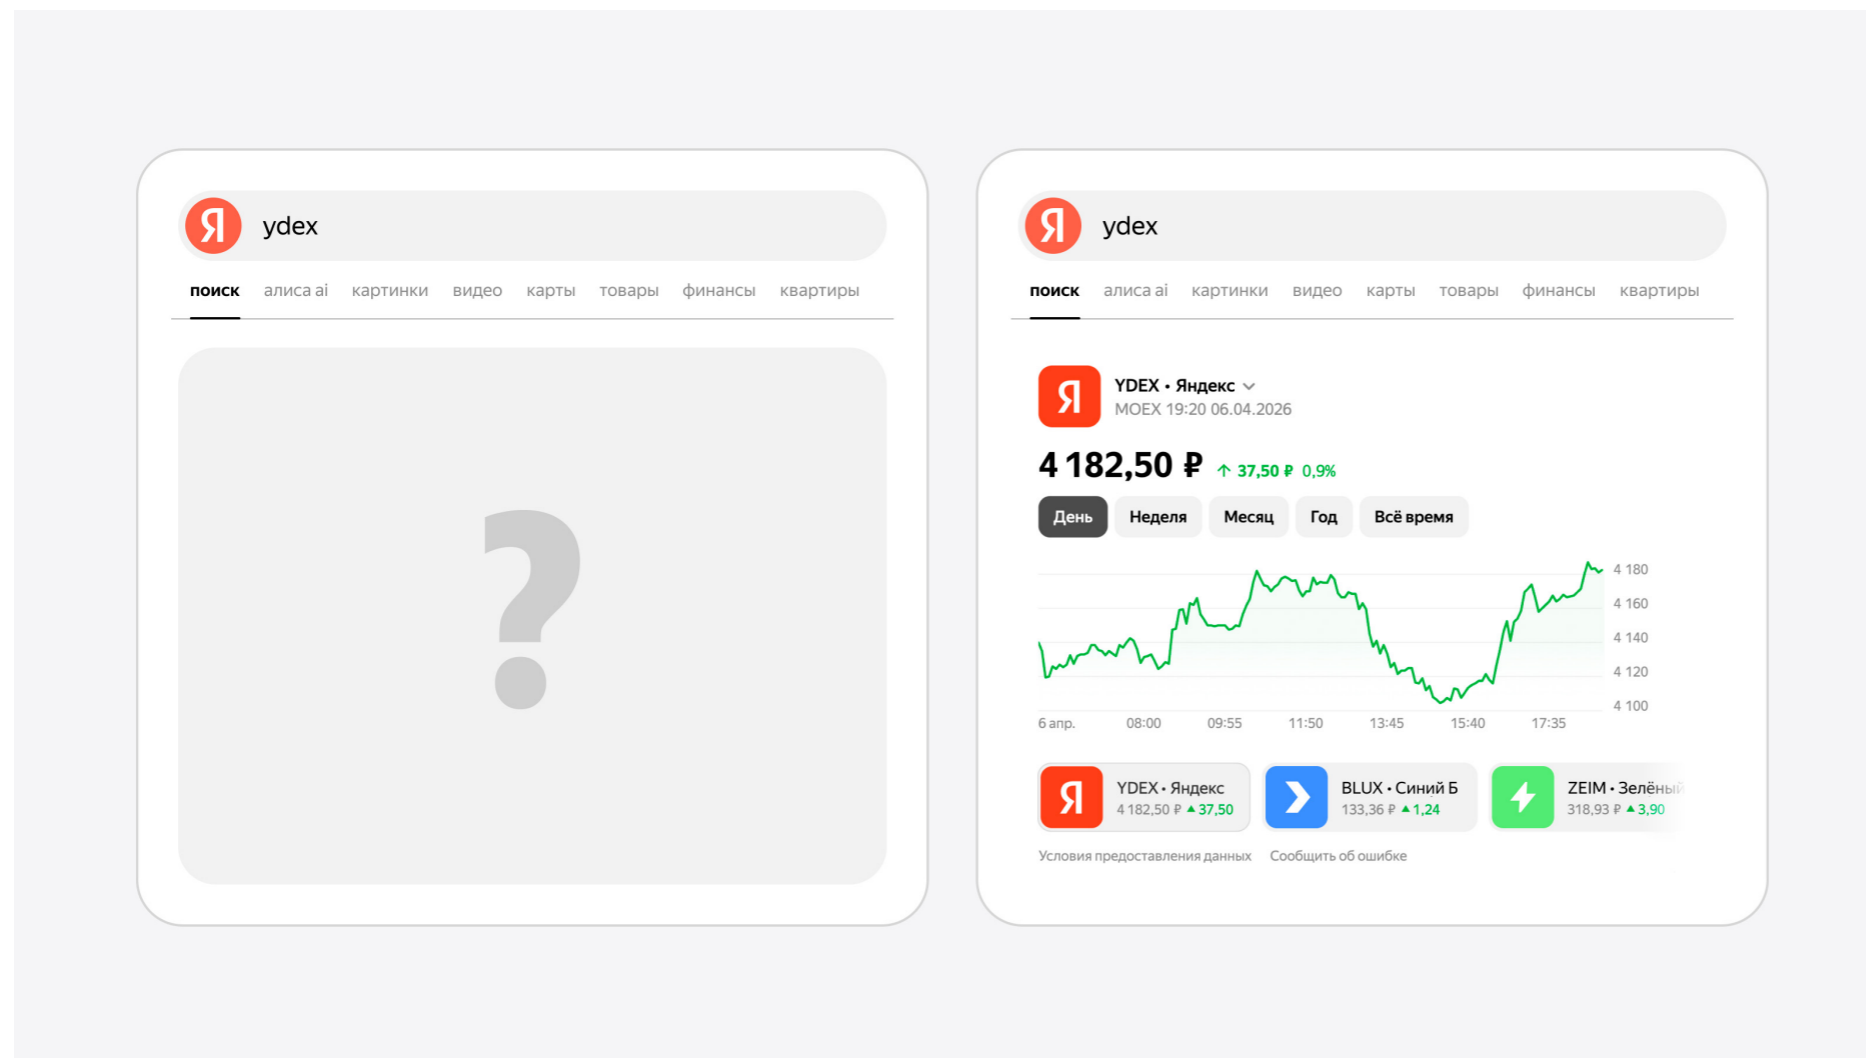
Я ydex

поиск алиса ai картинки видео карты товары финансы квартиры

?

Я ydex

поиск алиса ai картинки видео карты товары финансы квартиры

Я YDEX • Яндекс
MOEX 19:20 06.04.2026

4 182,50 ₽ ↑ 37,50 ₽ 0,9%

День Неделя Месяц Год Всё время

4 180
4 160
4 140
4 120
4 100

6 апр. 08:00 09:55 11:50 13:45 15:40 17:35

YDEX • Яндекс
4 182,50 ₽ ▲37,50

BLUX • Синий Б
133,36 ₽ ▲1,24

ZEIM • Зелёный
318,93 ₽ ▲3,90

Условия предоставления данных Сообщить об ошибке